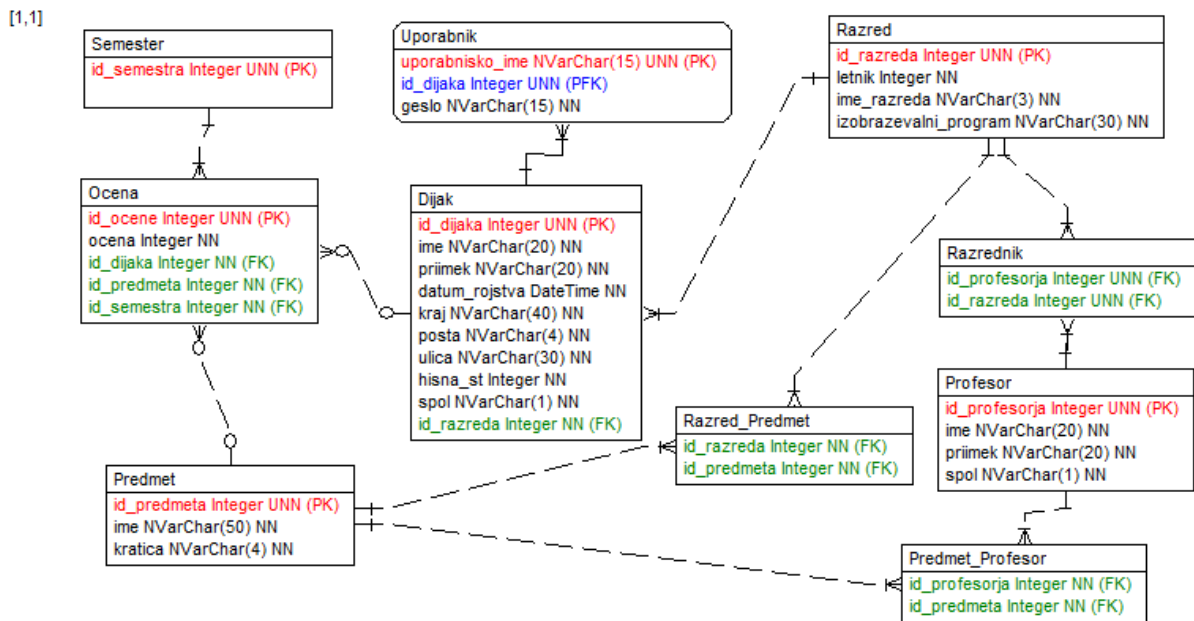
[1,1]

Semester
id_semestra Integer UNN (PK)

Uporabnik
uporabnisko_ime NVarChar(15) UNN (PK)
id_dijaka Integer UNN (PFK)
geslo NVarChar(15) NN

Razred
id_razreda Integer UNN (PK)
letnik Integer NN
ime_razreda NVarChar(3) NN
izobrazevalni_program NVarChar(30) NN

Ocena
id_ocene Integer UNN (PK)
ocena Integer NN
id_dijaka Integer NN (FK)
id_predmeta Integer NN (FK)
id_semestra Integer NN (FK)

Dijak
id_dijaka Integer UNN (PK)
ime NVarChar(20) NN
priimek NVarChar(20) NN
datum_rojstva DateTime NN
kraj NVarChar(40) NN
posta NVarChar(4) NN
ulica NVarChar(30) NN
hisna_st Integer NN
spol NVarChar(1) NN
id_razreda Integer NN (FK)

Razrednik
id_profesorja Integer UNN (FK)
id_razreda Integer UNN (FK)

Profesor
id_profesorja Integer UNN (PK)
ime NVarChar(20) NN
priimek NVarChar(20) NN
spol NVarChar(1) NN

Razred_Predmet
id_razreda Integer NN (FK)
id_predmeta Integer NN (FK)

Predmet
id_predmeta Integer UNN (PK)
ime NVarChar(50) NN
kratica NVarChar(4) NN

Predmet_Profesor
id_profesorja Integer NN (FK)
id_predmeta Integer NN (FK)